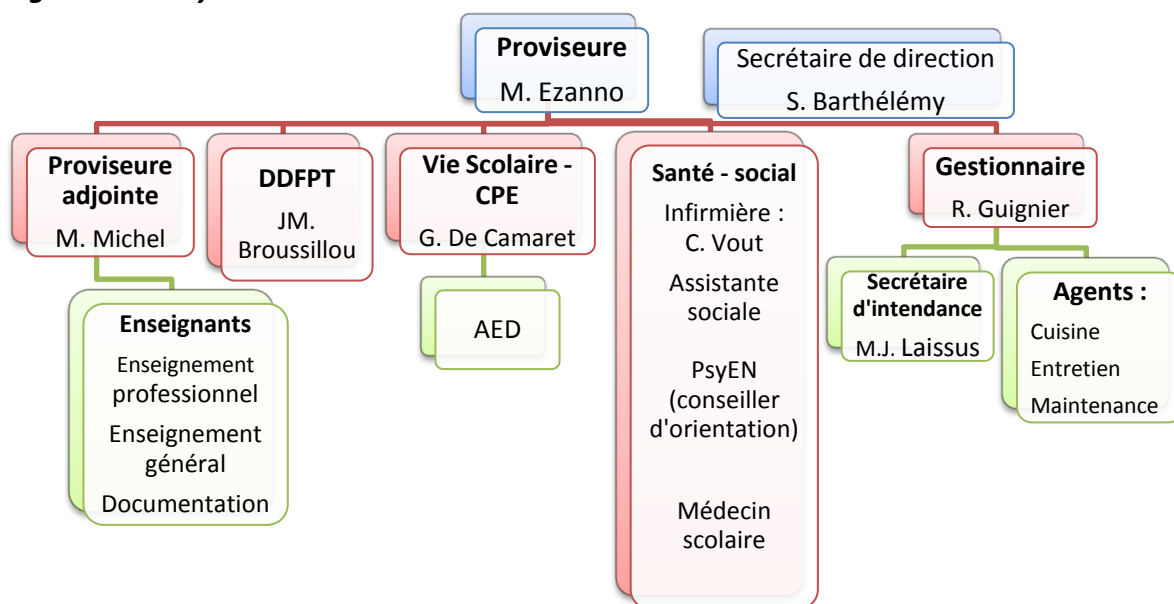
Proviseure
M. Ezanno

Secrétaire de direction
S. Barthélémy

Proviseure adjointe
M. Michel

DDFPT
JM. Broussillou

Vie Scolaire - CPE
G. De Camaret

Santé - social
Infirmière : C. Vout
Assistante sociale
PsyEN (conseiller d'orientation)
Médecin scolaire

Gestionnaire
R. Guignier

Enseignants
Enseignement professionnel
Enseignement général
Documentation

AED

Secrétaire d'intendance
M.J. Laissus

Agents :
Cuisine
Entretien
Maintenance